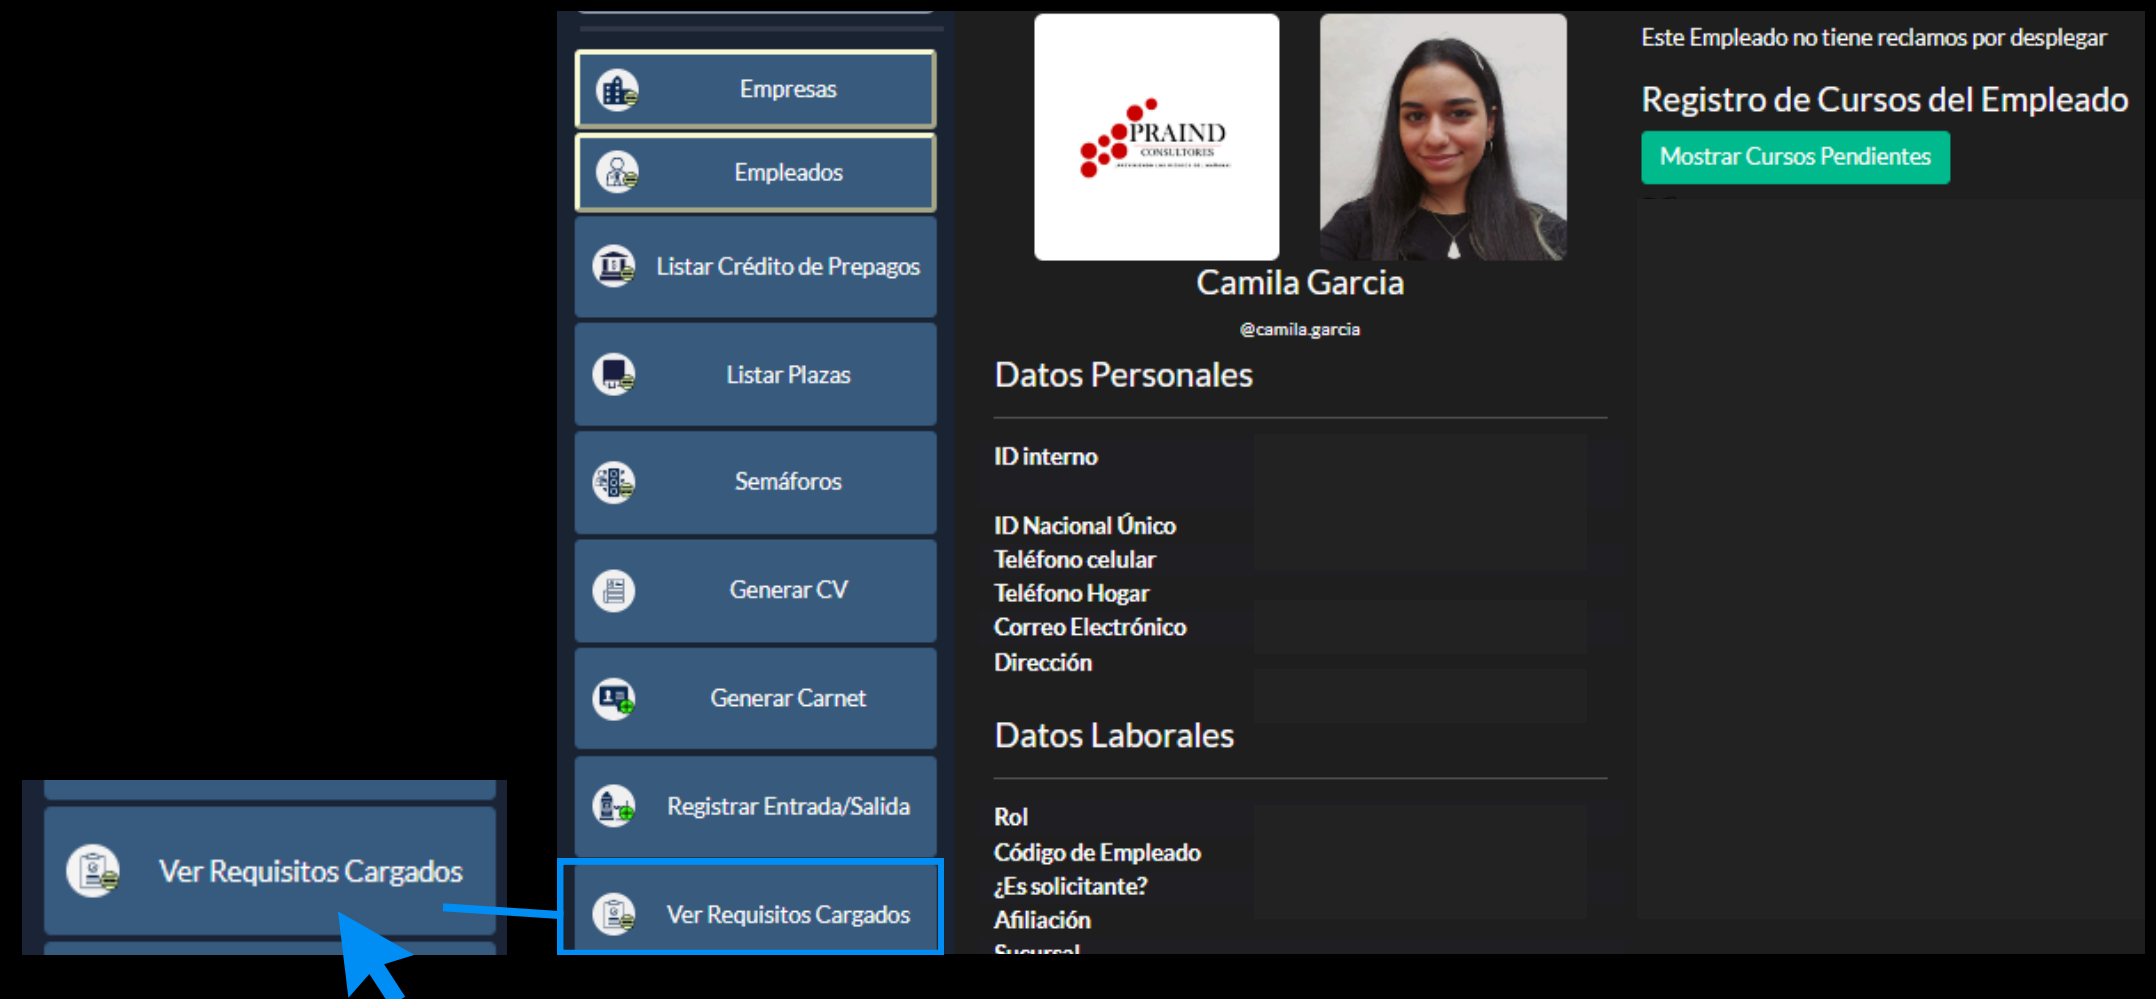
Ver Requisitos Cargados

Empresas

Empleados

Listar Crédito de Prepagos

Listar Plazas

Semáforos

Generar CV

Generar Carnet

Registrar Entrada/Salida

Ver Requisitos Cargados

PRAIND
CONSULTORES

Camila Garcia

@camila.garcia

Datos Personales

ID interno

ID Nacional Único
Teléfono celular
Teléfono Hogar
Correo Electrónico
Dirección

Datos Laborales

Rol
Código de Empleado
¿Es solicitante?
Afiliación
Sucursal

Este Empleado no tiene reclamos por desplegar

Registro de Cursos del Empleado

Mostrar Cursos Pendientes